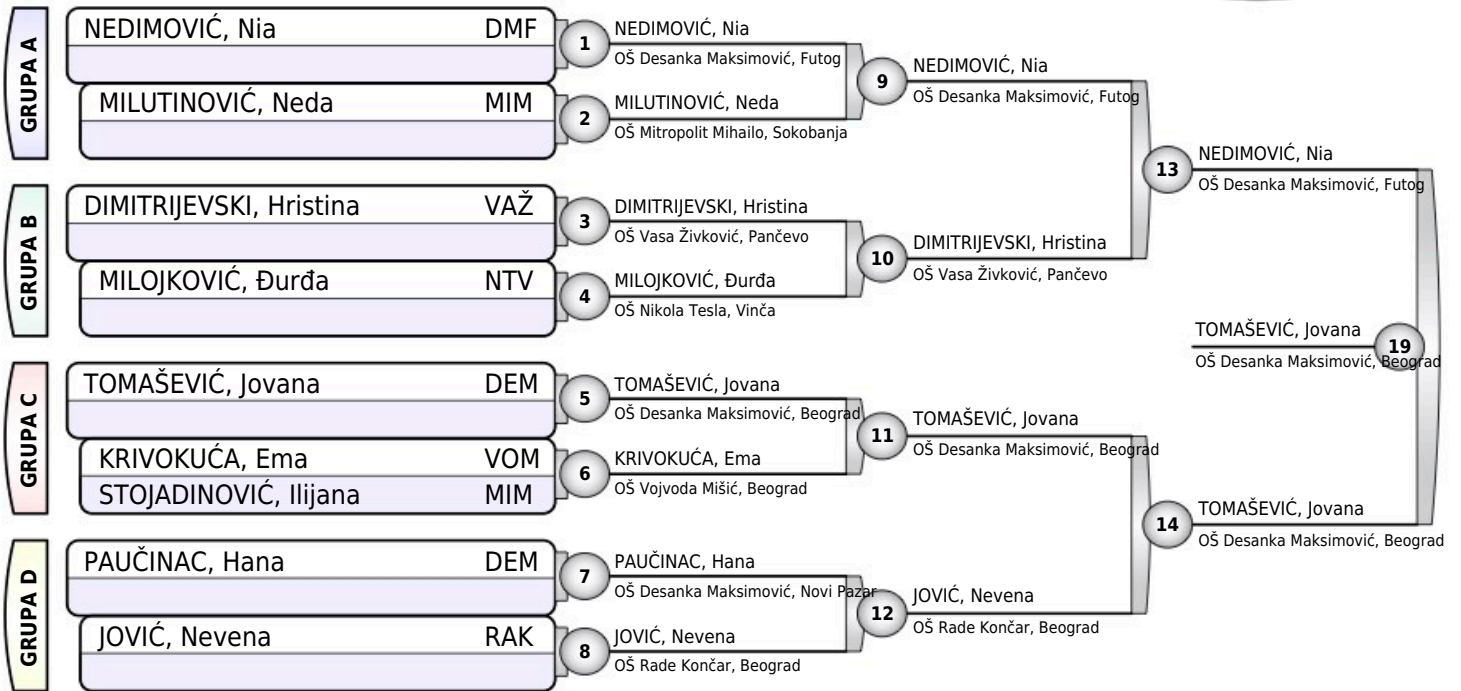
GRUPA A

NEDIMOVIĆ, Nia DMF

MILUTINOVIĆ, Neda MIM

GRUPA B

DIMITRIJEVSKI, Hristina VAŽ

MILOJKOVIĆ, Đurđa NTV

GRUPA C

TOMAŠEVIĆ, Jovana DEM

KRIVOKUĆA, Ema VOM

STOJADINOVIĆ, Ilijana MIM

GRUPA D

PAUČINAC, Hana DEM

JOVIĆ, Nevena RAK

1 NEDIMOVIĆ, Nia
OŠ Desanka Maksimović, Futog

2 MILUTINOVIĆ, Neda
OŠ Mitropolit Mihailo, Sokobanja

3 DIMITRIJEVSKI, Hristina
OŠ Vasa Živković, Pančevo

4 MILOJKOVIĆ, Đurđa
OŠ Nikola Tesla, Vinča

5 TOMAŠEVIĆ, Jovana
OŠ Desanka Maksimović, Beograd

6 KRIVOKUĆA, Ema
OŠ Vojvoda Mišić, Beograd

7 PAUČINAC, Hana
OŠ Desanka Maksimović, Novi Pazar

8 JOVIĆ, Nevena
OŠ Rade Končar, Beograd

9 NEDIMOVIĆ, Nia
OŠ Desanka Maksimović, Futog

10 DIMITRIJEVSKI, Hristina
OŠ Vasa Živković, Pančevo

11 TOMAŠEVIĆ, Jovana
OŠ Desanka Maksimović, Beograd

12 JOVIĆ, Nevena
OŠ Rade Končar, Beograd

13 NEDIMOVIĆ, Nia
OŠ Desanka Maksimović, Futog

14 TOMAŠEVIĆ, Jovana
OŠ Desanka Maksimović, Beograd

TOMAŠEVIĆ, Jovana 19
OŠ Desanka Maksimović, Beograd